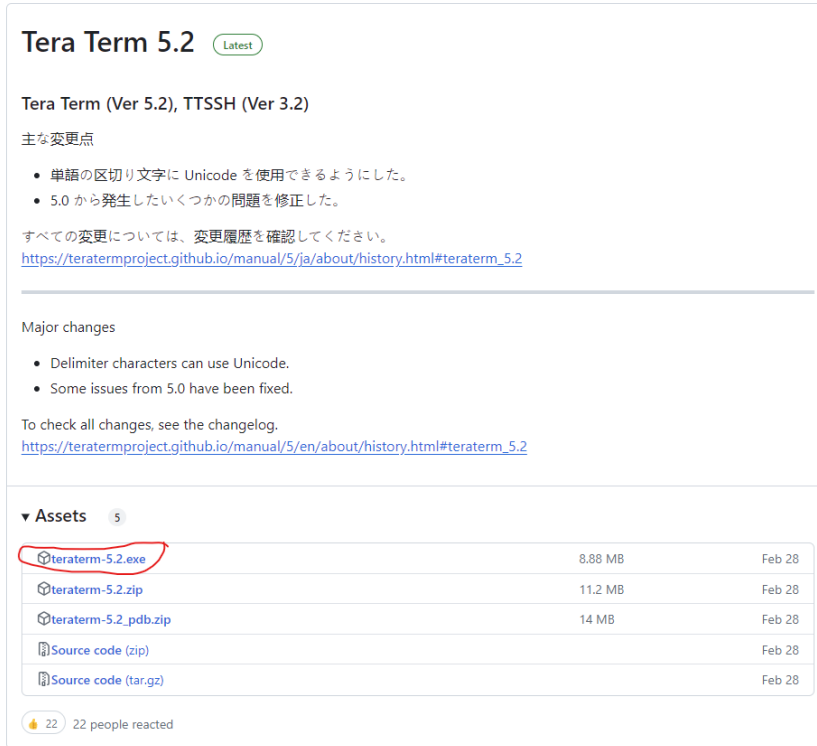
Tera Term 5.2 Latest

Tera Term (Ver 5.2), TTSSH (Ver 3.2)

主な変更点

- 単語の区切り文字に Unicode を使用できるようにした。
- 5.0 から発生したいくつかの問題を修正した。

すべての変更については、変更履歴を確認してください。
https://teratermproject.github.io/manual/5/ja/about/history.html#teraterm_5.2

Major changes

- Delimiter characters can use Unicode.
- Some issues from 5.0 have been fixed.

To check all changes, see the changelog.
https://teratermproject.github.io/manual/5/en/about/history.html#teraterm_5.2

▾ Assets 5

| | | |
|---|---|---|
| teraterm-5.2.exe | 8.88 MB | Feb 28 |
| teraterm-5.2.zip | 11.2 MB | Feb 28 |
| teraterm-5.2_pdb.zip | 14 MB | Feb 28 |
| Source code (zip) | | Feb 28 |
| Source code (tar.gz) | | Feb 28 |

👍 22 22 people reacted